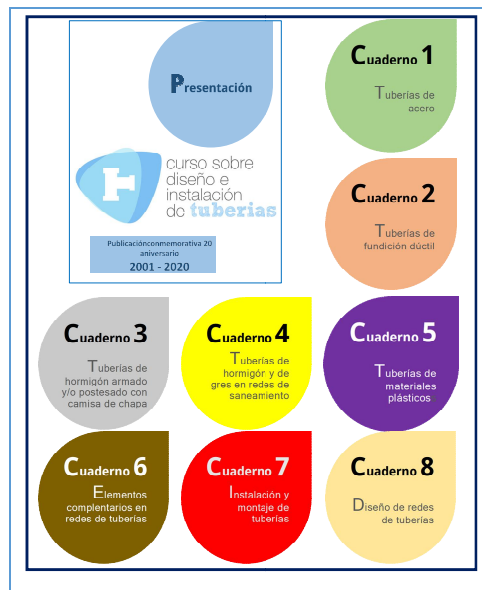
Presentación

curso sobre diseño e instalación de tuberias

Publicaciónconmemorativa 20 aniversario

2001 - 2020

Cuaderno 1

Tuberías de acero

Cuaderno 2

Tuberías de fundición dúctil

Cuaderno 3

Tuberías de hormigón armado y/o postesado con camisa de chapa

Cuaderno 4

Tuberías de hormigór y de gres en redes de saneamiento

Cuaderno 5

Tuberías de materiales plásticos

Cuaderno 6

Elementos complentarios en redes de tuberías

Cuaderno 7

Instalación y montaje de tuberías

Cuaderno 8

Diseño de redes de tuberías